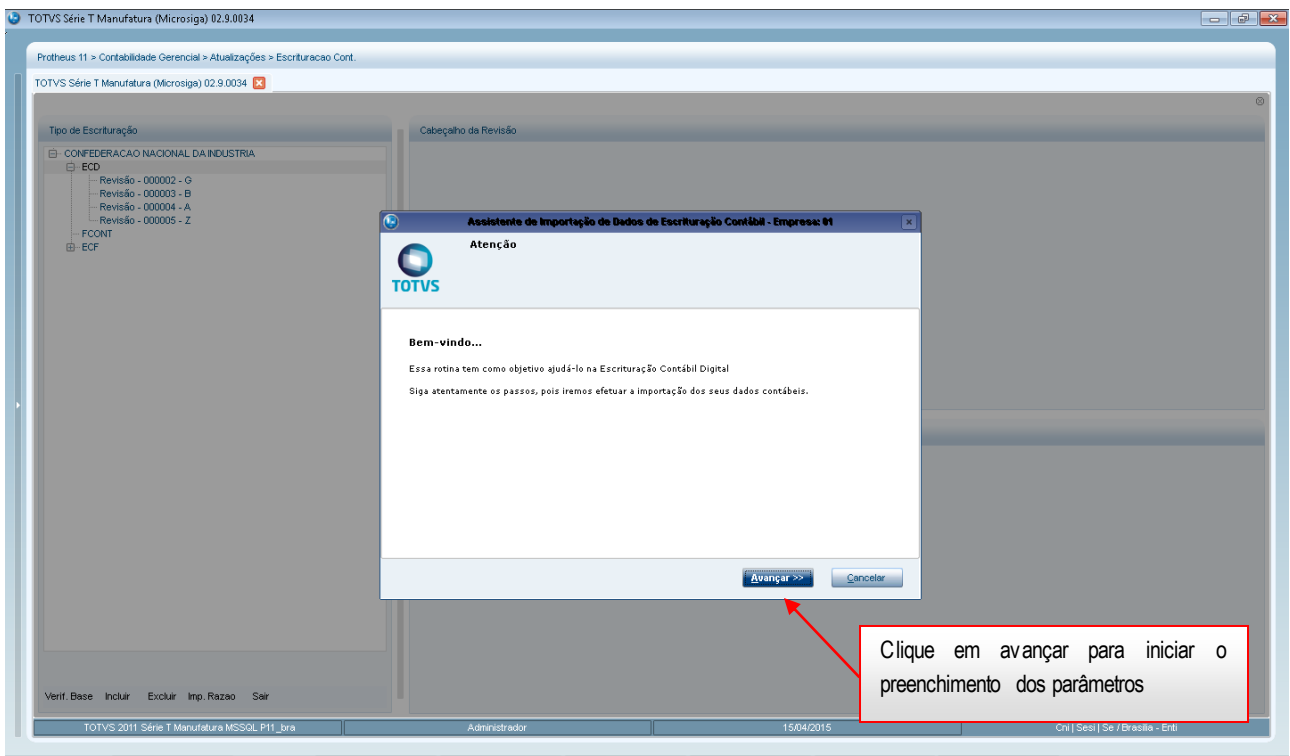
TOTVS Série T Manufatura (Microsiga) 02.9.0034

Protheus 11 > Contabilidade Gerencial > Atualizações > Escrituracao Cont.

TOTVS Série T Manufatura (Microsiga) 02.9.0034

Tipo de Escrituração

CONFEDERACAO NACIONAL DA INDUSTRIA
ECD
Revisão - 000002 - G
Revisão - 000003 - B
Revisão - 000004 - A
Revisão - 000005 - Z
FCONT
ECF

Cabeçalho da Revisão

Assistente de Importação de Dados de Escrituração Contábil - Empresa: 01

Atenção

TOTVS

Bem-vindo...

Essa rotina tem como objetivo ajudá-lo na Escrituração Contábil Digital

Siga atentamente os passos, pois iremos efetuar a importação dos seus dados contábeis.

Avançar >>
Cancelar

Clique em avançar para iniciar o preenchimento dos parâmetros

Verif. Base Incluir Excluir Imp. Razao Sair

TOTVS 2011 Série T Manufatura MSSQL P11_bra | Administrador | 15/04/2015 | Cni | Sesi | Se / Brasilia - Enti